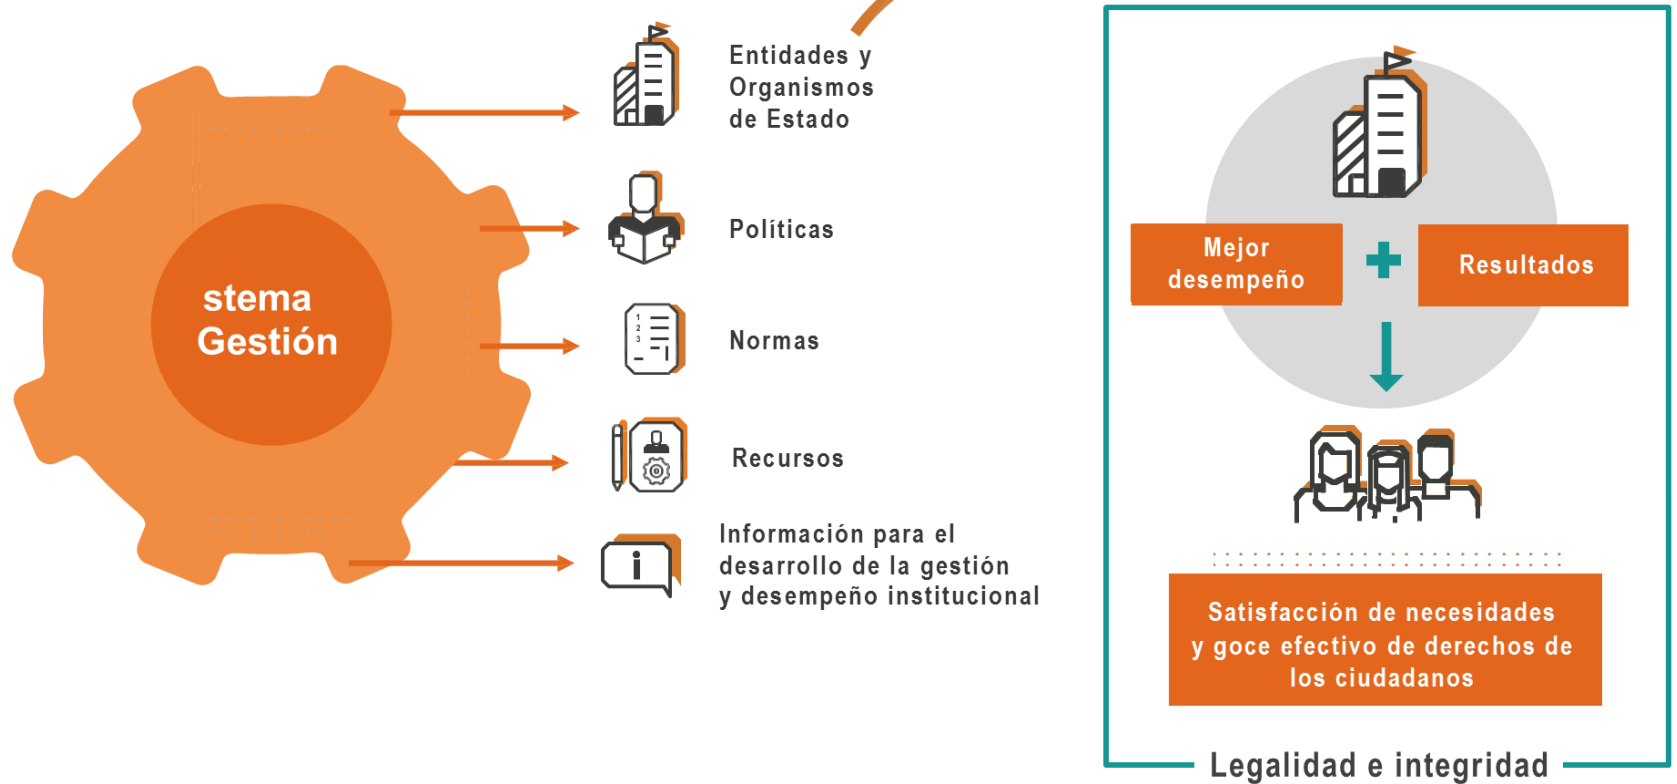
stema
Gestión

Entidades y Organismos de Estado

Políticas

Normas

Recursos

Información para el desarrollo de la gestión y desempeño institucional

Mejor desempeño

Resultados

Satisfacción de necesidades y goce efectivo de derechos de los ciudadanos

Legalidad e integridad